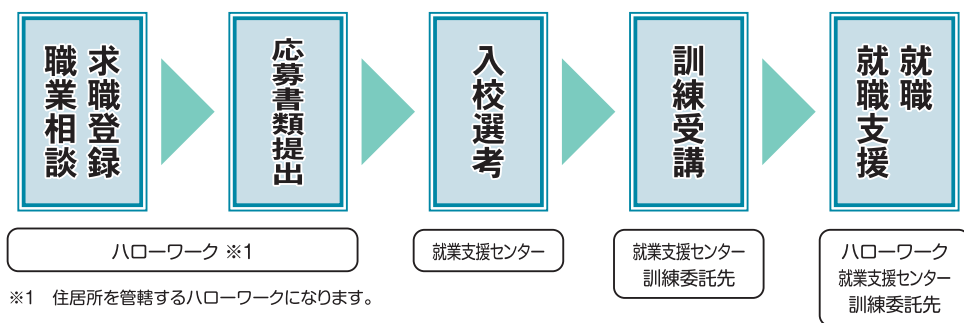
求職登録
職業相談

応募書類提出

入校選考

訓練受講

就職
就職支援

ハローワーク ※1

就業支援センター

就業支援センター
訓練委託先

ハローワーク
就業支援センター
訓練委託先

※1 住居所を管轄するハローワークになります。